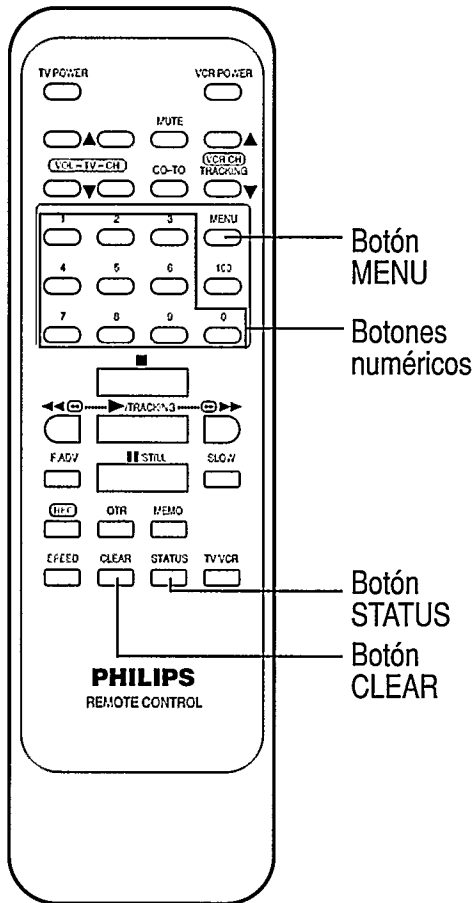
TV POWER
VCR POWER
MUTE
VOL – TV – CH
GO-TO
VCR CH
TRACKING
1
2
3
MENU
4
5
6
100
7
8
9
0
TRACKING
F.ADV
STILL
SLOW
REC
OTR
MEMO
SPEED
CLEAR
STATUS
TV VCR
PHILIPS
REMOTE CONTROL

Botón MENU
Botones numéricos
Botón STATUS
Botón CLEAR